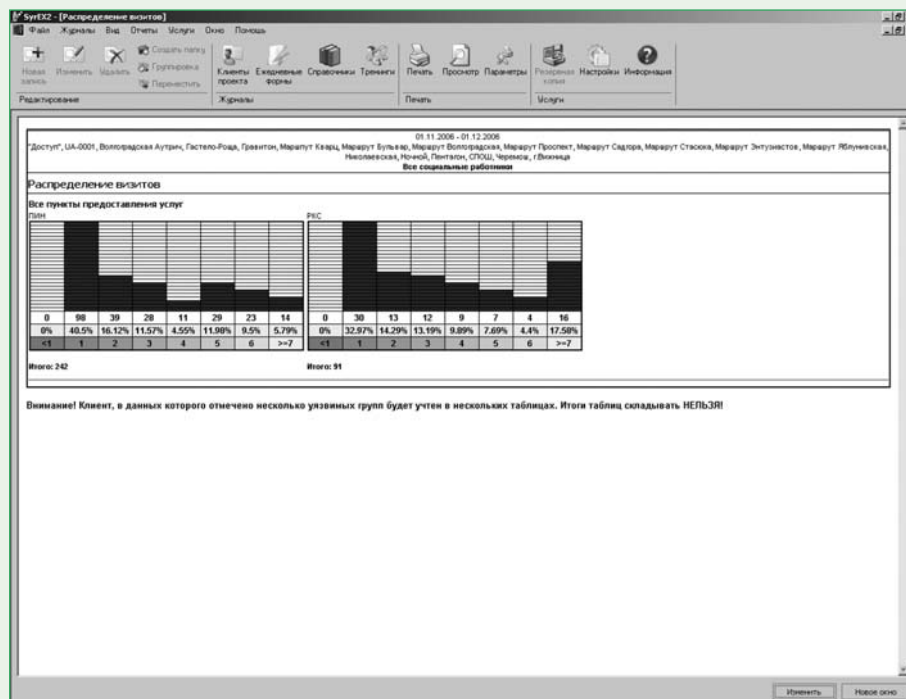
SyrEX2 - [Распределение визитов]

Файл Журналы Вид Отчеты Услуги Окно Помощь

Новая запись Изменить Удалить Создать папку Группировка Переместить Клиенты проекта Ежедневные формы Справочники Тренинги Печать Просмотр Параметры Резервная копия Настройки Информация

Редактирование Журналы Печать Услуги

01.11.2006 - 01.12.2006
"Доступ", UA-0001, Волгоградская Аутрич, Гастело-Роща, Гравитон, Маршрут Кварц, Маршрут Бульвар, Маршрут Волгоградская, Маршрут Проспект, Маршрут Садгора, Маршрут Стасюка, Маршрут Энтузиастов, Маршрут Яблунивская, Николаевская, Ночной, Пентагон, СПОШ, Черемош, г.Вижница
Все социальные работники

Распределение визитов

Все пункты предоставления услуг

ПИН

| 0 | 98 | 39 | 28 | 11 | 29 | 23 | 14 |
|---|---|---|---|---|---|---|---|
| 0% | 40.5% | 16.12% | 11.57% | 4.55% | 11.98% | 9.5% | 5.79% |
| <1 | 1 | 2 | 3 | 4 | 5 | 6 | >=7 |

Итого: 242

РКС

| 0 | 30 | 13 | 12 | 9 | 7 | 4 | 16 |
|---|---|---|---|---|---|---|---|
| 0% | 32.97% | 14.29% | 13.19% | 9.89% | 7.69% | 4.4% | 17.58% |
| <1 | 1 | 2 | 3 | 4 | 5 | 6 | >=7 |

Итого: 91

Внимание! Клиент, в данных которого отмечено несколько уязвимых групп будет учтен в нескольких таблицах. Итоги таблиц складывать НЕЛЬЗЯ!

Изменить Новое окно